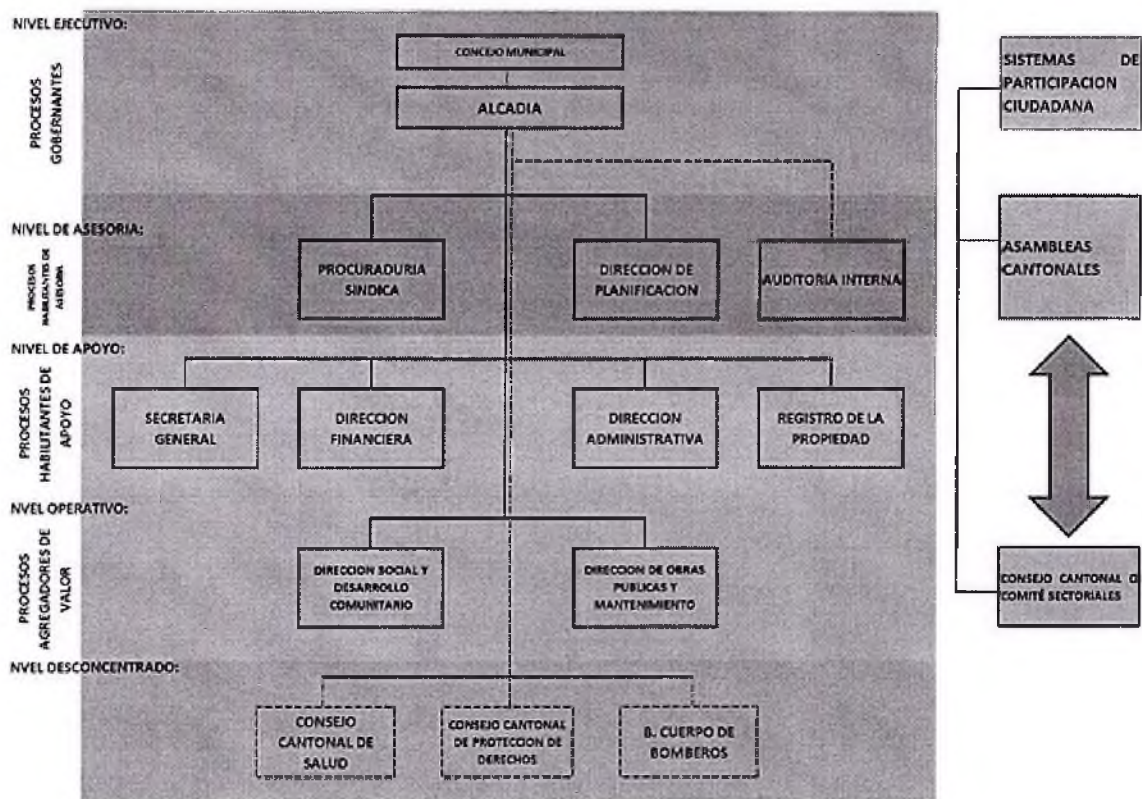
NIVEL EJECUTIVO:

PROCESOS GOBERNANTES

CONCEJO MUNICIPAL

ALCADIA

NIVEL DE ASESORIA:

PROCESOS HABILITANTES DE ASESORIA

PROCURADURIA SINDICA

DIRECCION DE PLANIFICACION

AUDITORIA INTERNA

NIVEL DE APOYO:

PROCESOS HABILITANTES DE APOYO

SECRETARIA GENERAL

DIRECCION FINANCIERA

DIRECCION ADMINISTRATIVA

REGISTRO DE LA PROPIEDAD

NVEL OPERATIVO:

PROCESOS AGREGADORES DE VALOR

DIRECCION SOCIAL Y DESARROLLO COMUNITARIO

DIRECCION DE OBRAS PUBLICAS Y MANTENIMIENTO

NVEL DESCONCENTRADO:

CONSEJO CANTONAL DE SALUD

CONSEJO CANTONAL DE PROTECCION DE DERECHOS

B. CUERPO DE BOMBEROS

SISTEMAS DE PARTICIPACION CIUDADANA

ASAMBLEAS CANTONALES

CONSEJO CANTONAL O COMITÉ SECTORIALES